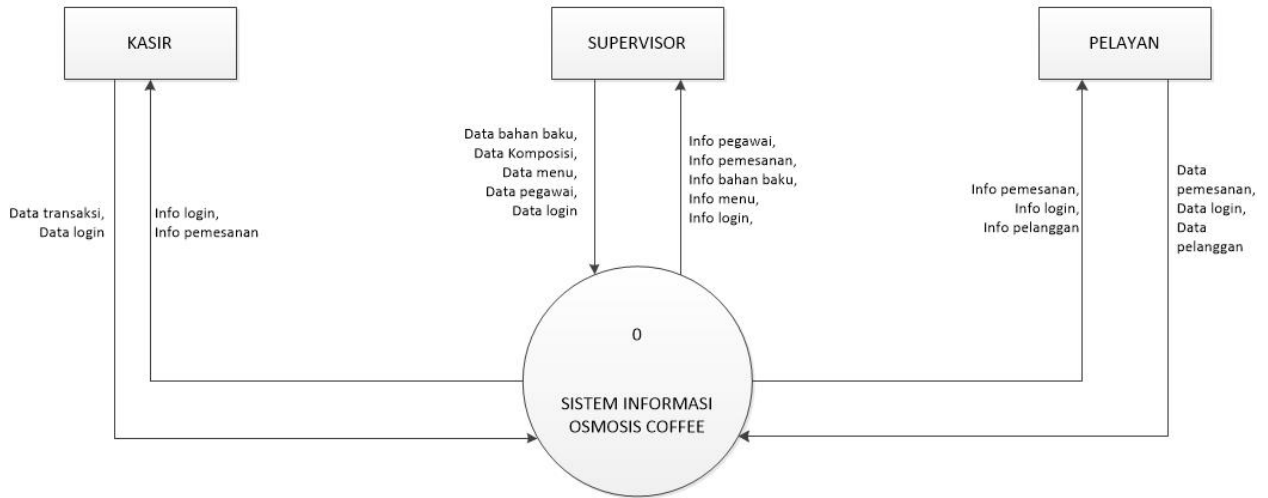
KASIR

SUPERVISOR

PELAYAN

Data transaksi,
Data login

Info login,
Info pemesanan

Data bahan baku,
Data Komposisi,
Data menu,
Data pegawai,
Data login

Info pegawai,
Info pemesanan,
Info bahan baku,
Info menu,
Info login,

Info pemesanan,
Info login,
Info pelanggan

Data pemesanan,
Data login,
Data pelanggan

0

SISTEM INFORMASI
OSMOSIS COFFEE